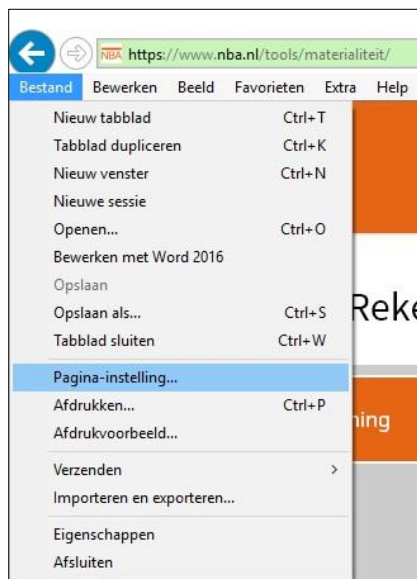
NBA https://www.nba.nl/tools/materialiteit/

Bestand Bewerken Beeld Favorieten Extra Help

| | |
|---|---|
| Nieuw tabblad | Ctrl+T |
| Tabblad dupliceren | Ctrl+K |
| Nieuw venster | Ctrl+N |
| Nieuwe sessie | |
| Openen... | Ctrl+O |
| Bewerken met Word 2016 | |
| Opslaan | |
| Opslaan als... | Ctrl+S |
| Tabblad sluiten | Ctrl+W |
| Pagina-instelling... | |
| Afdrukken... | Ctrl+P |
| Afdrukvoorbeeld... | |
| Verzenden | > |
| Importeren en exporteren... | |
| Eigenschappen | |
| Afsluiten | |

Reke

ning